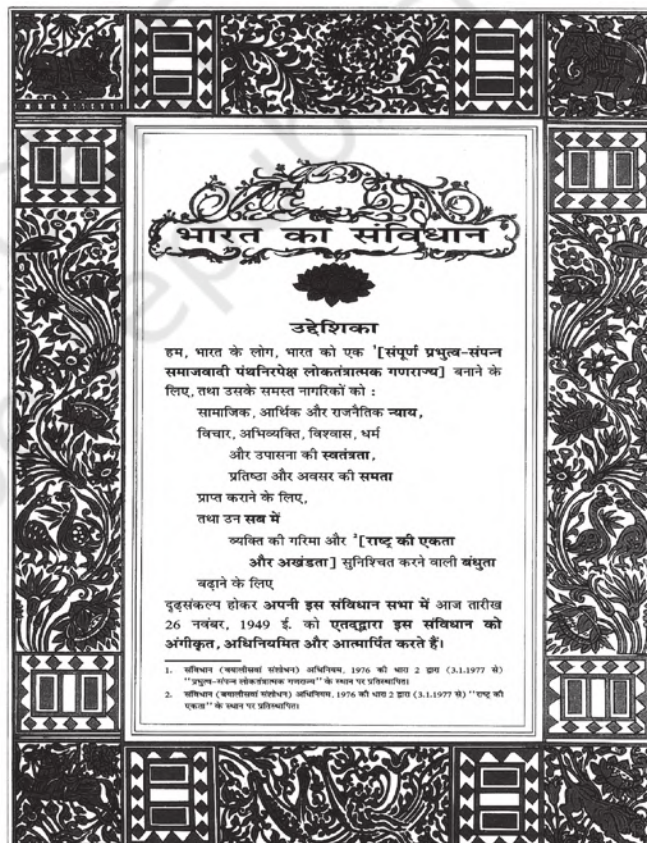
भारत का संविधान

उद्देशिका

हम, भारत के लोग, भारत को एक $^1$[संपूर्ण प्रभुत्व-संपन्न समाजवादी पंथनिरपेक्ष लोकतंत्रात्मक गणराज्य] बनाने के लिए, तथा उसके समस्त नागरिकों को :

सामाजिक, आर्थिक और राजनैतिक न्याय,
विचार, अभिव्यक्ति, विश्वास, धर्म
और उपासना की स्वतंत्रता,
प्रतिष्ठा और अवसर की समता
प्राप्त कराने के लिए,
तथा उन सब में
व्यक्ति की गरिमा और $^2$[राष्ट्र की एकता
और अखंडता] सुनिश्चित करने वाली बंधुता
बढ़ाने के लिए

दृढ़संकल्प होकर अपनी इस संविधान सभा में आज तारीख 26 नवंबर, 1949 ई. को एतद्द्वारा इस संविधान को अंगीकृत, अधिनियमित और आत्मार्पित करते हैं।

1. संविधान (बयालीसवां संशोधन) अधिनियम, 1976 की धारा 2 द्वारा (3.1.1977 से) "प्रभुत्व-संपन्न लोकतंत्रात्मक गणराज्य" के स्थान पर प्रतिस्थापित।
2. संविधान (बयालीसवां संशोधन) अधिनियम, 1976 की धारा 2 द्वारा (3.1.1977 से) "राष्ट्र की एकता" के स्थान पर प्रतिस्थापित।